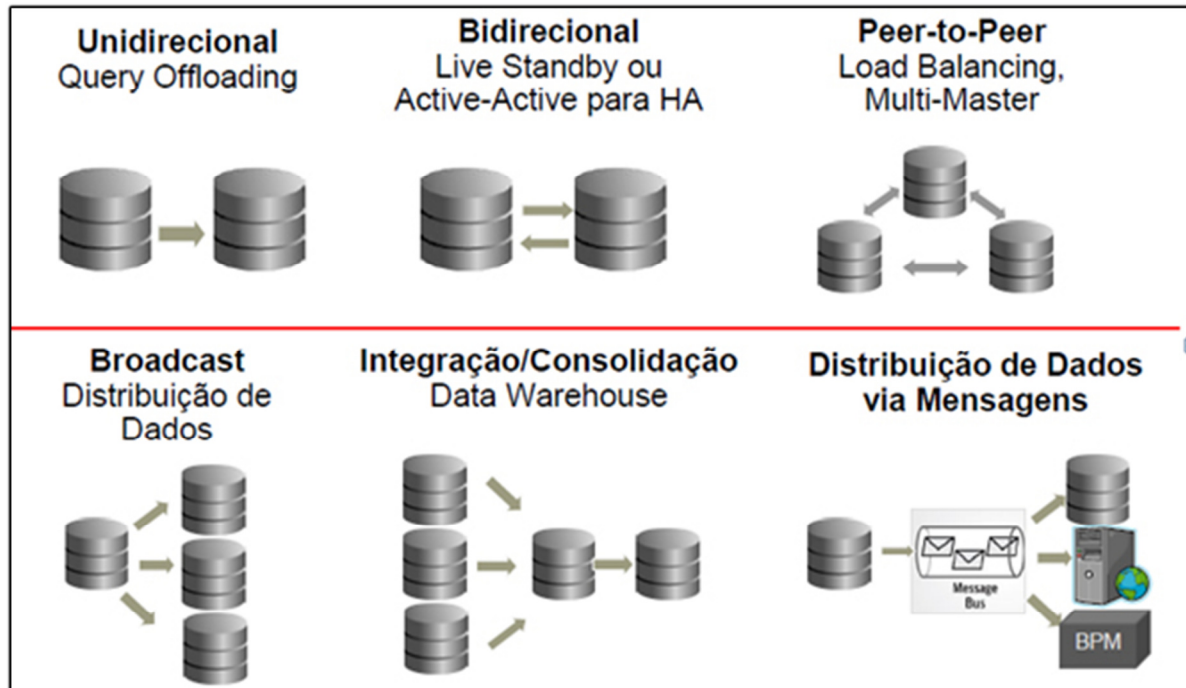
Unidirecional
Query Offloading

Bidirecional
Live Standby ou Active-Active para HA

Peer-to-Peer
Load Balancing, Multi-Master

Broadcast
Distribuição de Dados

Integração/Consolidação
Data Warehouse

Distribuição de Dados via Mensagens

Message Bus

BPM